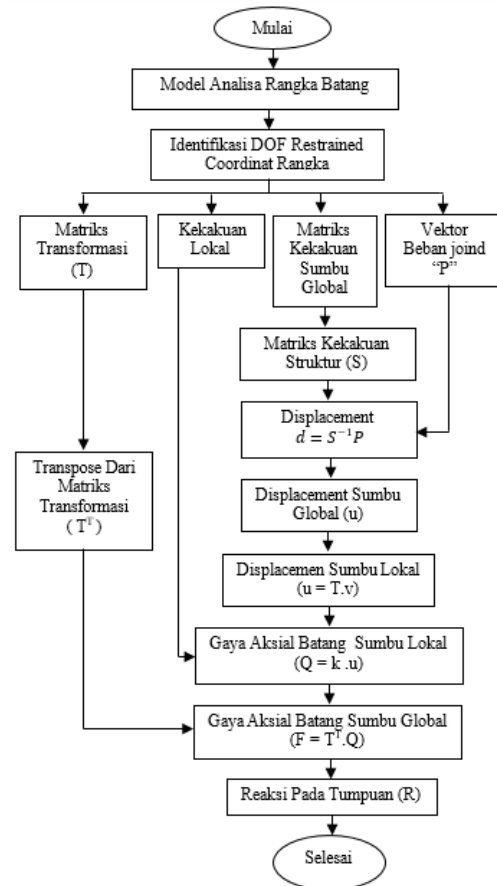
Mulai

Model Analisa Rangka Batang

Identifikasi DOF Restrained Coordinat Rangka

Matriks Transformasi (T)

Kekakuan Lokal

Matriks Kekakuan Sumbu Global

Vektor Beban joind "P"

Matriks Kekakuan Struktur (S)

Displacement $d = S^{-1}P$

Transpose Dari Matriks Transformasi ( $T^T$ )

Displacement Sumbu Global (u)

Displacemen Sumbu Lokal (u = T.v)

Gaya Aksial Batang Sumbu Lokal (Q = k .u)

Gaya Aksial Batang Sumbu Global (F = $T^T$.Q)

Reaksi Pada Tumpuan (R)

Selesai